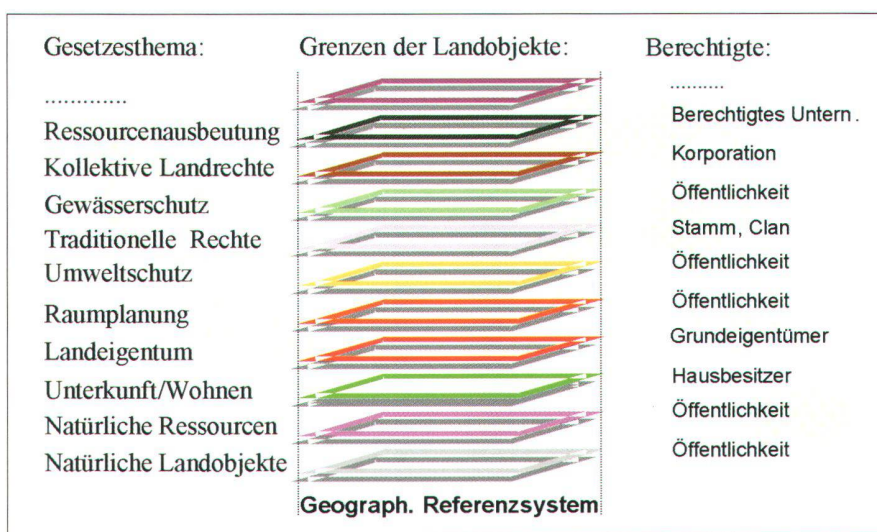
Gesetzesthema:

.............

Ressourcenausbeutung

Kollektive Landrechte

Gewässerschutz

Traditionelle Rechte

Umweltschutz

Raumplanung

Landeigentum

Unterkunft/Wohnen

Natürliche Ressourcen

Natürliche Landobjekte

Grenzen der Landobjekte:

Geograph. Referenzsystem

Berechtigte:

..........

Berechtigtes Untern.

Korporation

Öffentlichkeit

Stamm, Clan

Öffentlichkeit

Öffentlichkeit

Grundeigentümer

Hausbesitzer

Öffentlichkeit

Öffentlichkeit